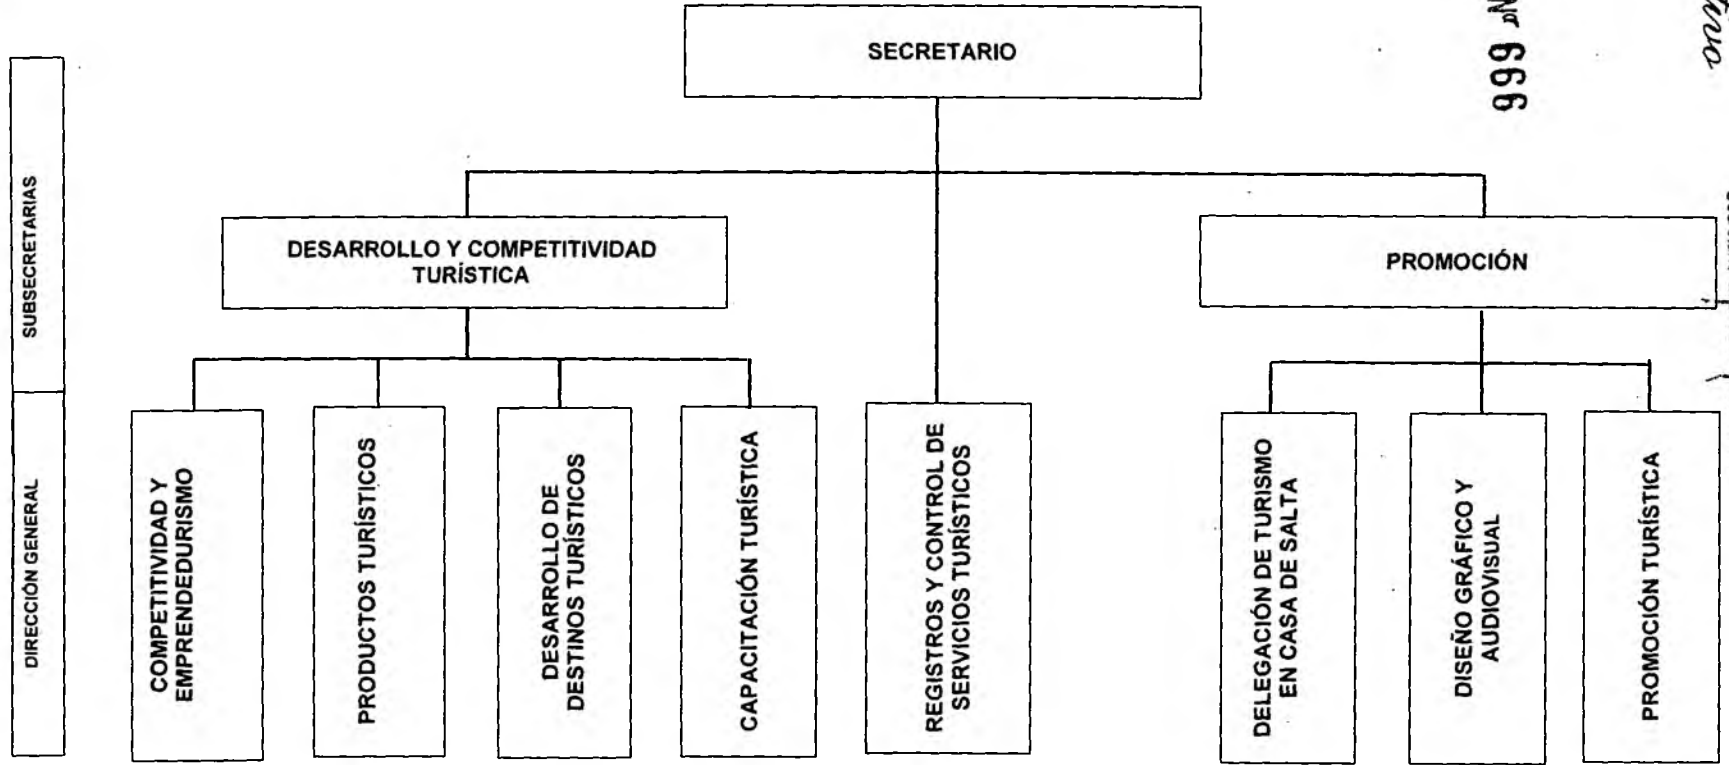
SUBSECRETARIAS

DIRECCIÓN GENERAL

SECRETARIO

DESARROLLO Y COMPETITIVIDAD TURÍSTICA

PROMOCIÓN

COMPETITIVIDAD Y EMPRENDEDURISMO

PRODUCTOS TURÍSTICOS

DESARROLLO DE DESTINOS TURÍSTICOS

CAPACITACIÓN TURÍSTICA

REGISTROS Y CONTROL DE SERVICIOS TURÍSTICOS

DELEGACIÓN DE TURISMO EN CASA DE SALTA

DISEÑO GRÁFICO Y AUDIOVISUAL

PROMOCIÓN TURÍSTICA

999

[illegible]